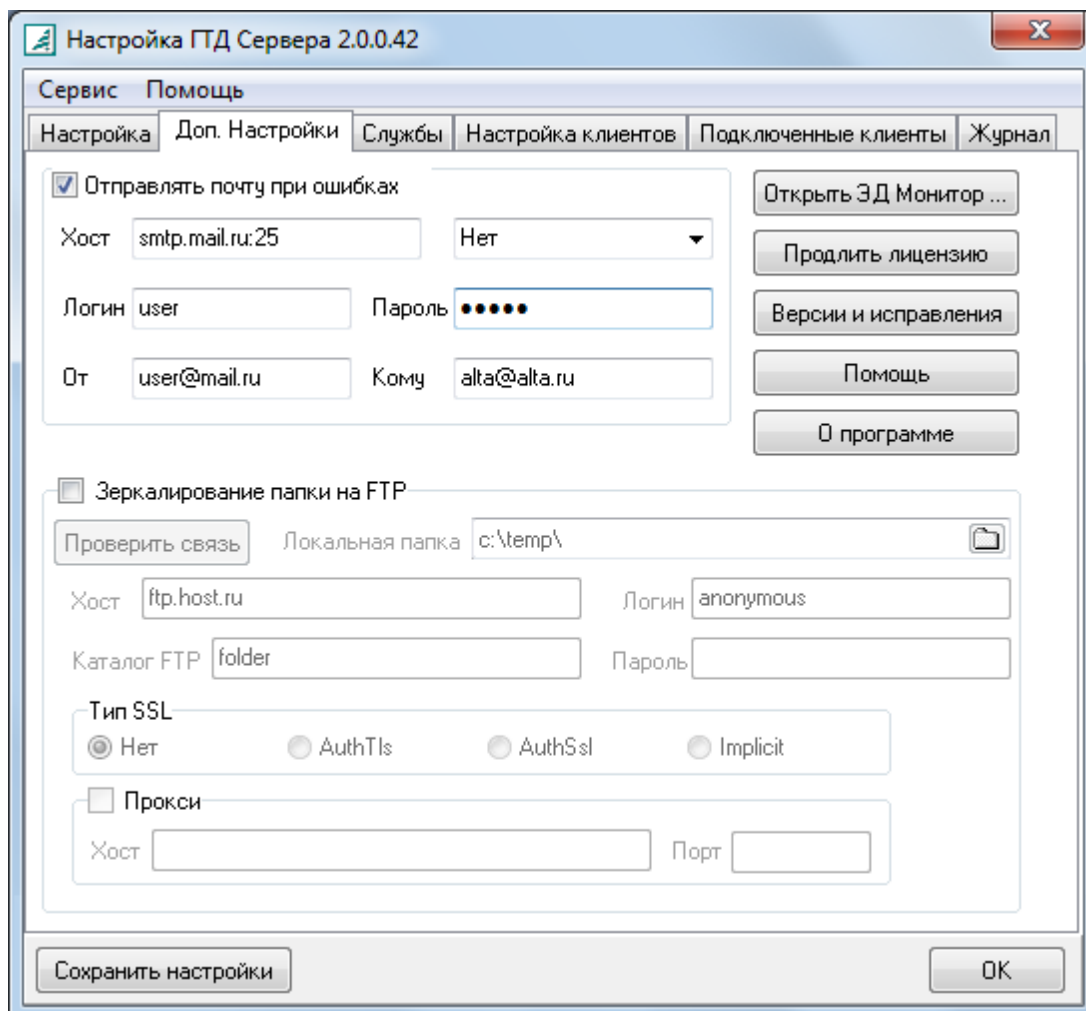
Настройка ГТД Сервера 2.0.0.42

Сервис Помощь

Настройка | Доп. Настройки | Службы | Настройка клиентов | Подключенные клиенты | Журнал

Отправлять почту при ошибках

Хост smtp.mail.ru:25 Нет

Логин user Пароль ●●●●●

От user@mail.ru Кому alta@alta.ru

Открыть ЭД Монитор ...

Продлить лицензию

Версии и исправления

Помощь

О программе

Зеркалирование папки на FTP

Проверить связь Локальная папка c:\temp\

Хост ftp.host.ru Логин anonymous

Каталог FTP folder Пароль

Тип SSL

Нет AuthTls AuthSsl Implicit

Прокси

Хост Порт

Сохранить настройки

OK